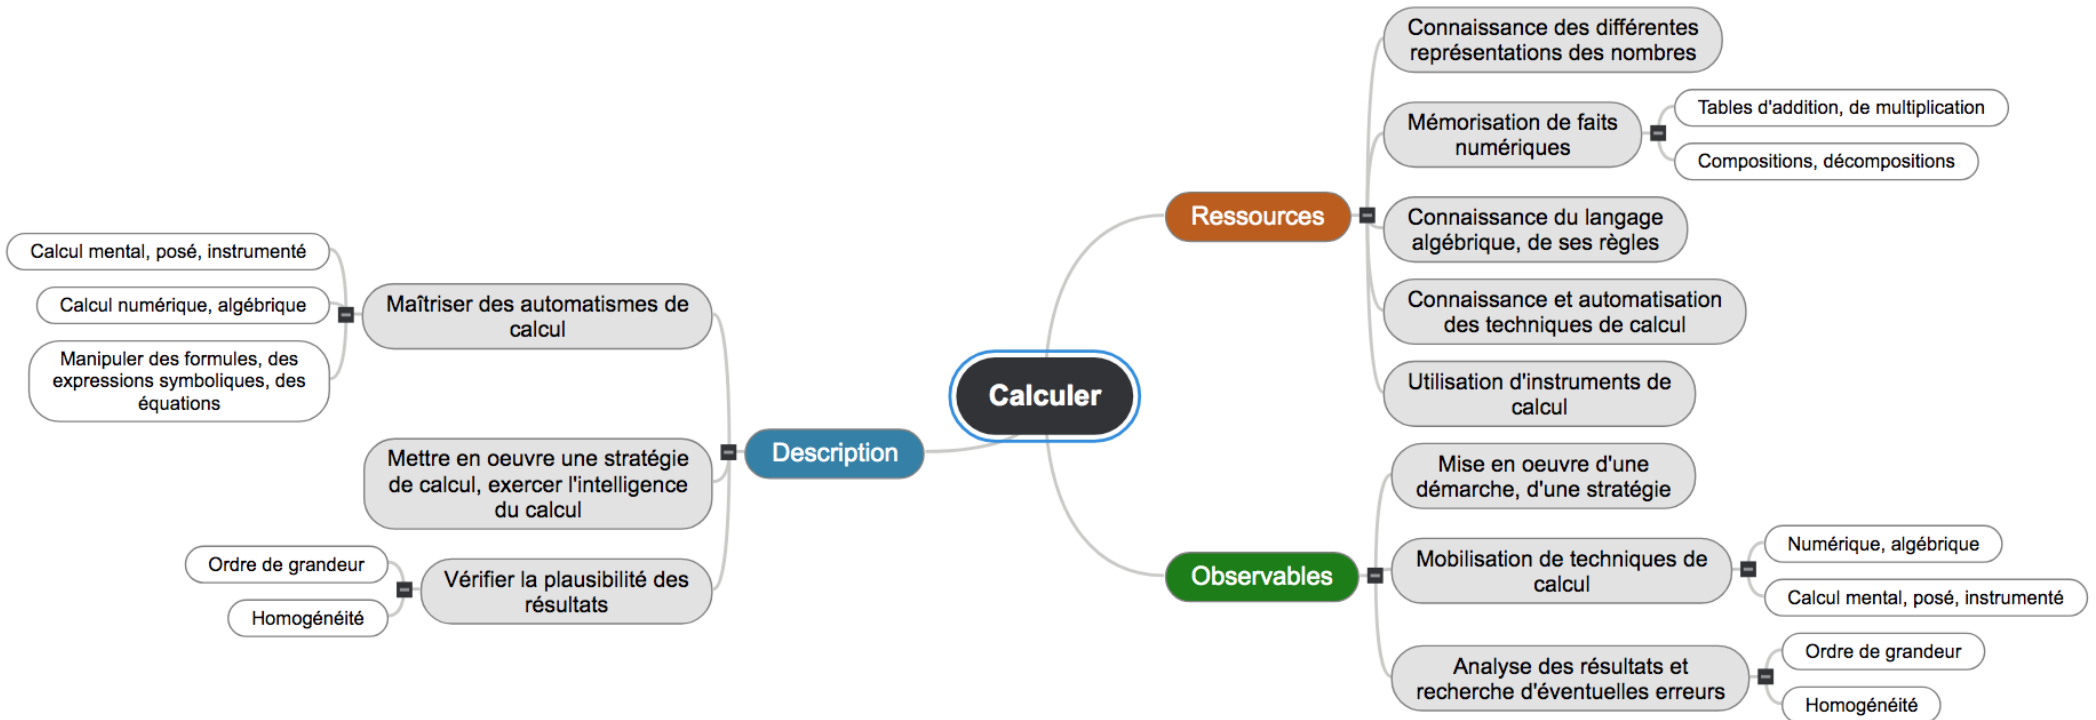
Calculer

Description

Maîtriser des automatismes de calcul

Calcul mental, posé, instrumenté

Calcul numérique, algébrique

Manipuler des formules, des expressions symboliques, des équations

Mettre en oeuvre une stratégie de calcul, exercer l'intelligence du calcul

Vérifier la plausibilité des résultats

Ordre de grandeur

Homogénéité

Ressources

Connaissance des différentes représentations des nombres

Mémorisation de faits numériques

Tables d'addition, de multiplication

Compositions, décompositions

Connaissance du langage algébrique, de ses règles

Connaissance et automatisation des techniques de calcul

Utilisation d'instruments de calcul

Observables

Mise en oeuvre d'une démarche, d'une stratégie

Mobilisation de techniques de calcul

Numérique, algébrique

Calcul mental, posé, instrumenté

Analyse des résultats et recherche d'éventuelles erreurs

Ordre de grandeur

Homogénéité